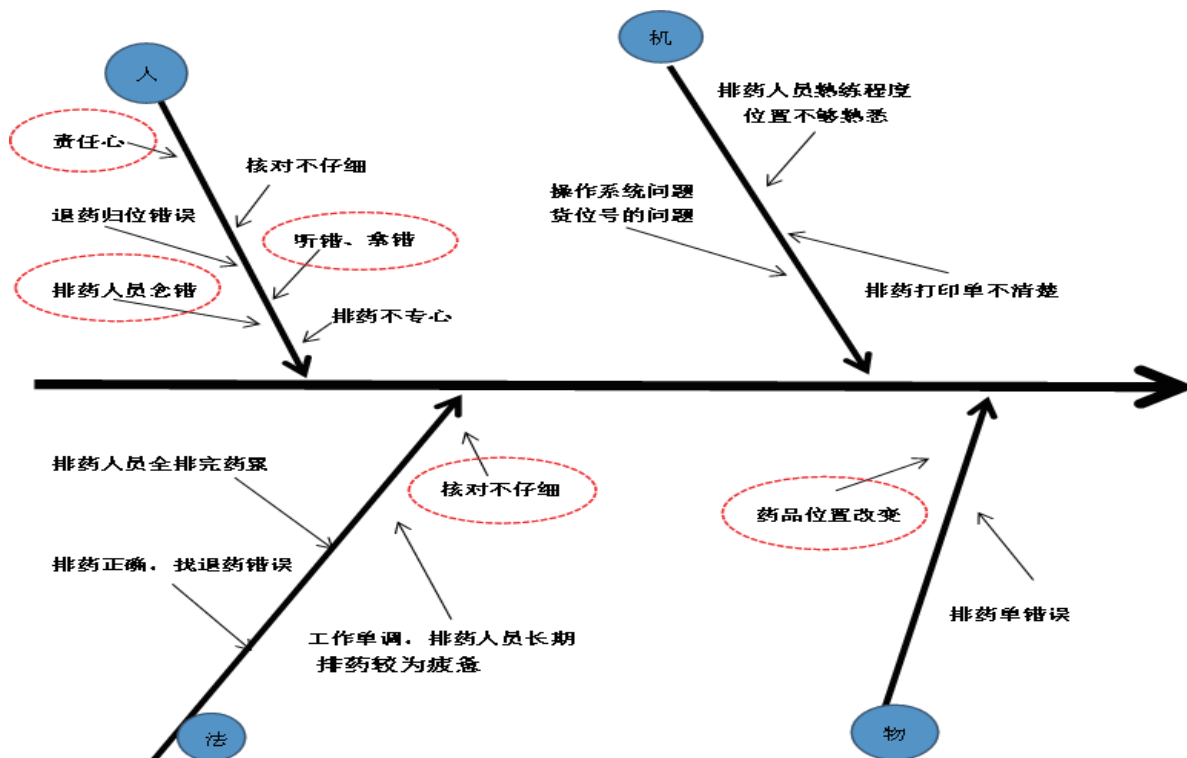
人

责任心

核对不仔细

退药归位错误

听错、拿错

排药人员念错

排药不专心

机

排药人员熟练程度
位置不够熟悉

操作系统问题
货位号的问题

排药打印单不清楚

排药人员全排完药overflow

核对不仔细

排药正确，找退药错误

工作单调，排药人员长期
排药较为疲惫

法

药品位置改变

排药单错误

物